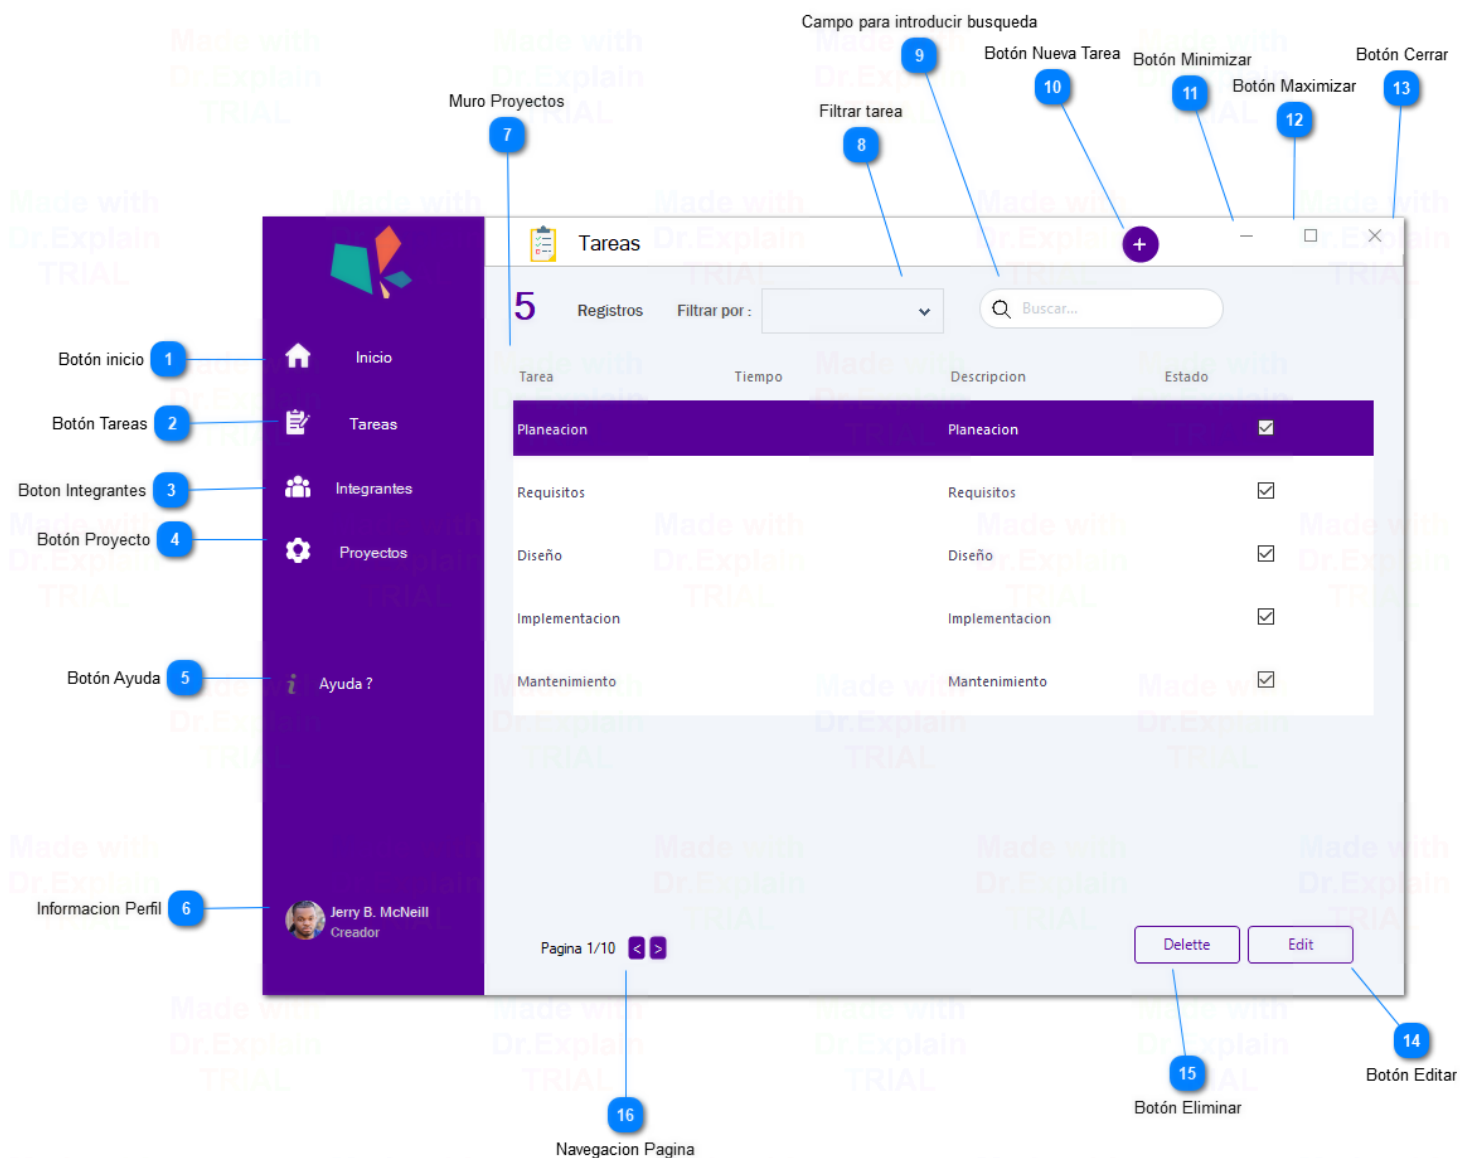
Campo para introducir busqueda

9

Botón Nueva Tarea

10

Botón Minimizar

11

Botón Maximizar

12

Botón Cerrar

13

Muro Proyectos

7

Filtrar tarea

8

Tareas

5 Registros Filtrar por :

Buscar...

Botón inicio 1 Inicio

Botón Tareas 2 Tareas

Boton Integrantes 3 Integrantes

Botón Proyecto 4 Proyectos

Botón Ayuda 5 Ayuda ?

Informacion Perfil 6 Jerry B. McNeill Creador

| Tarea | Tiempo | Descripcion | Estado |
|---|---|---|---|
| Planeacion | | Planeacion | ☑ |
| Requisitos | | Requisitos | ☑ |
| Diseño | | Diseño | ☑ |
| Implementacion | | Implementacion | ☑ |
| Mantenimiento | | Mantenimiento | ☑ |

Pagina 1/10 < >

Delette Edit

14
Botón Editar

15
Botón Eliminar

16
Navegacion Pagina

Made with Dr.Explain TRIAL